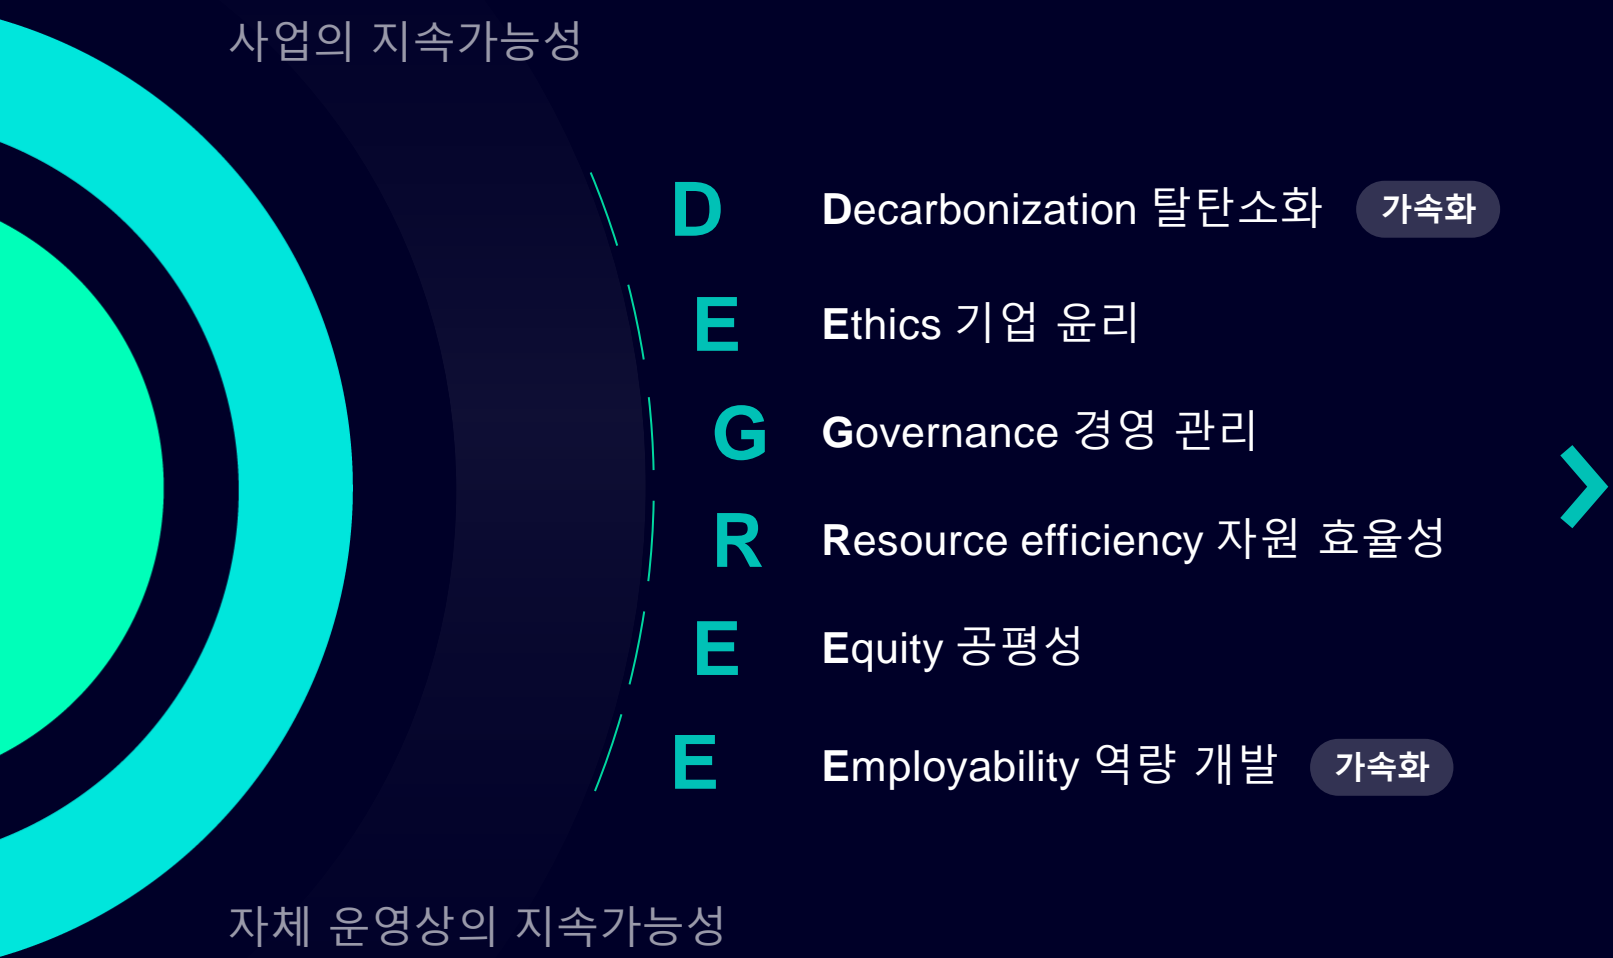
사업의 지속가능성

D Decarbonization 탈탄소화 가속화

E Ethics 기업 윤리

G Governance 경영 관리

R Resource efficiency 자원 효율성

E Equity 공평성

E Employability 역량 개발 가속화

자체 운영상의 지속가능성